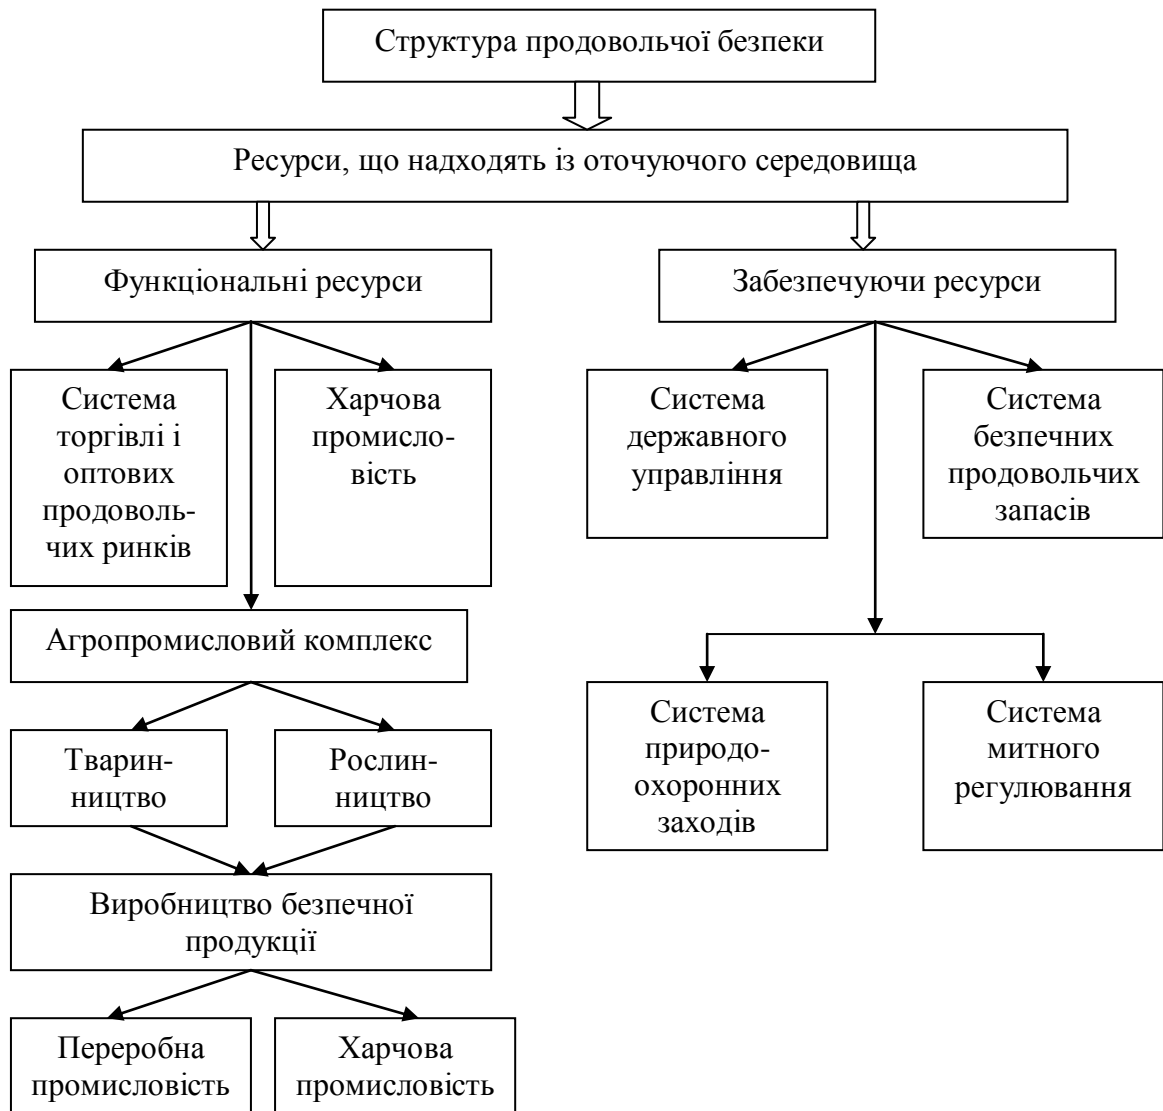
Структура продовольчої безпеки

Ресурси, що надходять із оточуючого середовища

Функціональні ресурси

Забезпечуючи ресурси

Система торгівлі і оптових продовольчих ринків

Харчова промисловість

Система державного управління

Система безпечних продовольчих запасів

Агропромисловий комплекс

Тваринництво

Рослинництво

Система природоохоронних заходів

Система митного регулювання

Виробництво безпечної продукції

Переробна промисловість

Харчова промисловість